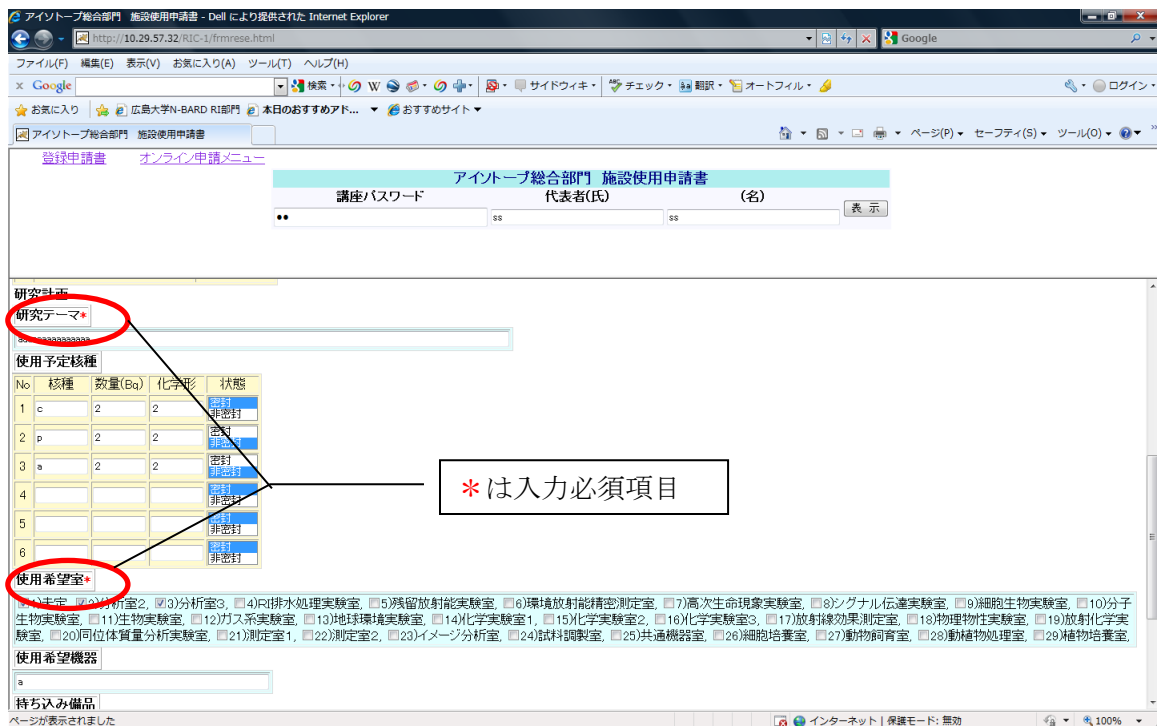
アイソトープ総合部門 施設使用申請書 - Dell により提供された Internet Explorer

http://10.29.57.32/RIC-1/frmrese.html

Google

ファイル(F) 編集(E) 表示(V) お気に入り(A) ツール(T) ヘルプ(H)

Google 検索 サイドウィキ チェック 翻訳 オートフィル ログイン

お気に入り 広島大学N-BARD RI部門 本日のおすすめアド... おすすめサイト

アイソトープ総合部門 施設使用申請書

ページ(P) セーフティ(S) ツール(O)

登録申請書 オンライン申請メニュー

アイソトープ総合部門 施設使用申請書

| 講座パスワード | 代表者(氏) | (名) |
|---|---|---|
| •• | ss | ss |

表示

研究計画

研究テーマ*

使用予定核種

| No | 核種 | 数量(Bq) | 化学形 | 状態 |
|---|---|---|---|---|
| 1 | c | 2 | 2 | 密封 非密封 |
| 2 | p | 2 | 2 | 密封 非密封 |
| 3 | a | 2 | 2 | 密封 非密封 |
| 4 | | | | 密封 非密封 |
| 5 | | | | 密封 非密封 |
| 6 | | | | 密封 非密封 |

＊は入力必須項目

使用希望室*

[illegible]未定, 2)分析室2, 3)分析室3, 4)RI排水処理実験室, 5)残留放射能実験室, 6)環境放射能精密測定室, 7)高次生命現象実験室, 8)シグナル伝達実験室, 9)細胞生物実験室, 10)分子生物実験室, 11)生物実験室, 12)ガス系実験室, 13)地球環境実験室, 14)化学実験室1, 15)化学実験室2, 16)化学実験室3, 17)放射線効果測定室, 18)物理物性実験室, 19)放射化学実験室, 20)同位体質量分析実験室, 21)測定室1, 22)測定室2, 23)イメージ分析室, 24)試料調製室, 25)共通機器室, 26)細胞培養室, 27)動物飼育室, 28)動植物処理室, 29)植物培養室,

使用希望機器

a

持ち込み備品

ページが表示されました

インターネット | 保護モード: 無効 100%